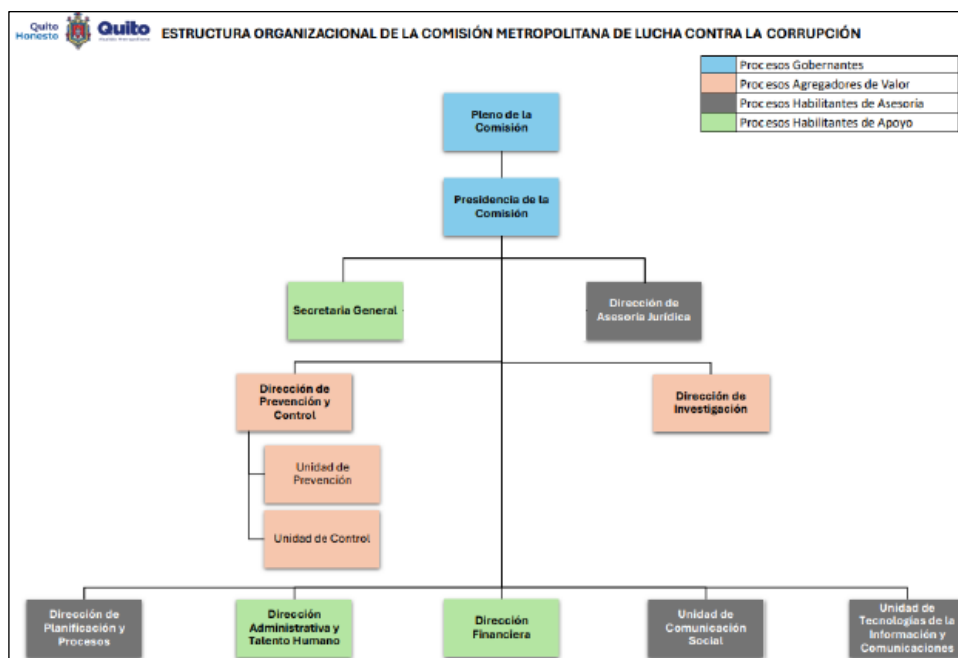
Quito Honesto

Quito Alcaldía Metropolitana

ESTRUCTURA ORGANIZACIONAL DE LA COMISIÓN METROPOLITANA DE LUCHA CONTRA LA CORRUPCIÓN

Procesos Gobernantes
Procesos Agregadores de Valor
Procesos Habilitantes de Asesoría
Procesos Habilitantes de Apoyo

Pleno de la Comisión

Presidencia de la Comisión

Secretaria General

Dirección de Asesoría Jurídica

Dirección de Prevención y Control

Dirección de Investigación

Unidad de Prevención

Unidad de Control

Dirección de Planificación y Procesos

Dirección Administrativa y Talento Humano

Dirección Financiera

Unidad de Comunicación Social

Unidad de Tecnologías de la Información y Comunicaciones